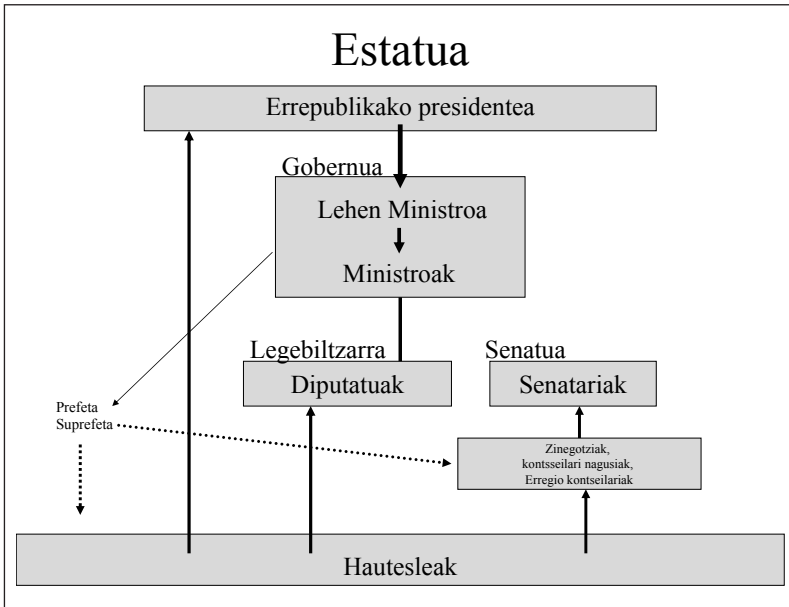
Estatua

Errepublikako presidentea

Gobernua

Lehen Ministroa

Ministroak

Legebiltzarra

Diputatuak

Senatua

Senatariak

Prefeta
Suprefeta

Zinegotziak,
kontsseilari nagusiak,
Erregio kontseilariak

Hautesleak